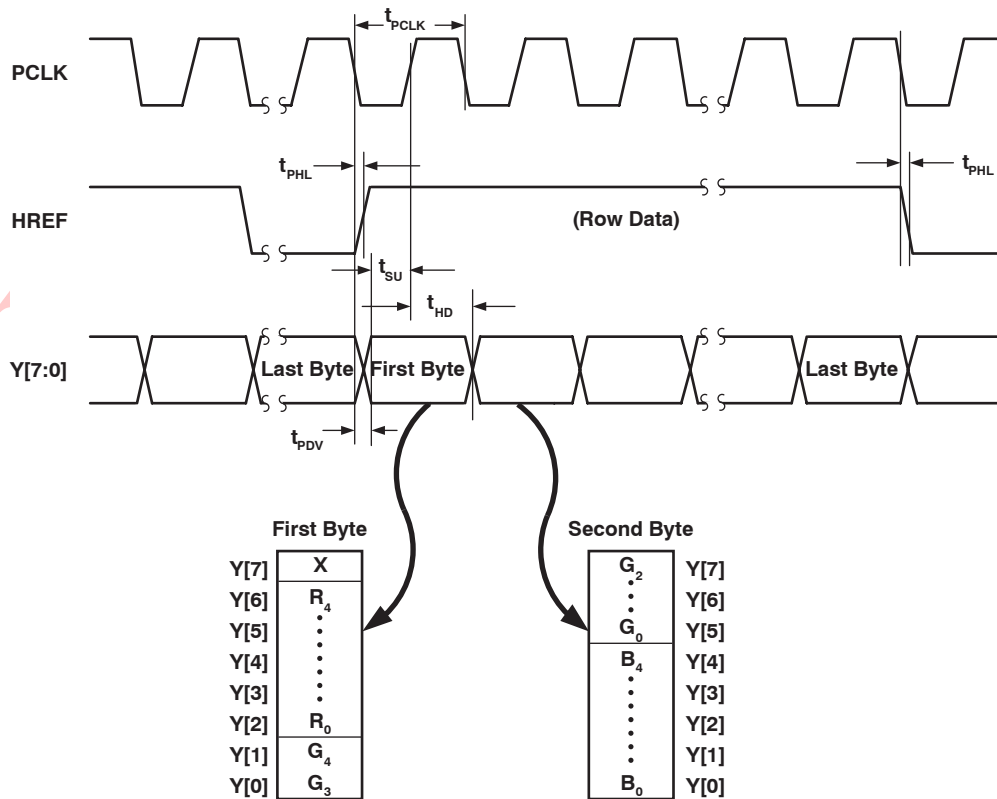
$t_{PCLK}$

PCLK

$t_{PHL}$

$t_{PHL}$

HREF

(Row Data)

$t_{SU}$

$t_{HD}$

Y[7:0]

Last Byte

First Byte

Last Byte

$t_{PDV}$

First Byte

| | |
|---|---|
| Y[7] | X |
| Y[6] | $R_4$ |
| Y[5] | |
| Y[4] | |
| Y[3] | |
| Y[2] | $R_0$ |
| Y[1] | $G_4$ |
| Y[0] | $G_3$ |

Second Byte

| | |
|---|---|
| $G_2$ | Y[7] |
| | Y[6] |
| $G_0$ | Y[5] |
| $B_4$ | Y[4] |
| | Y[3] |
| | Y[2] |
| | Y[1] |
| $B_0$ | Y[0] |